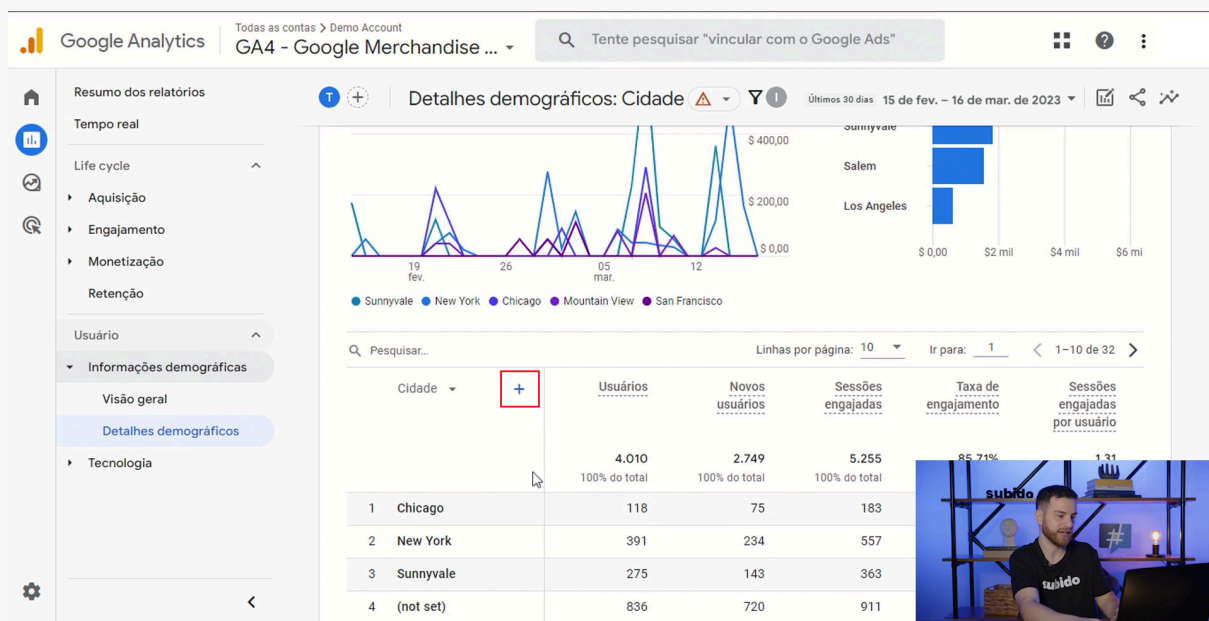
Google Analytics

Todas as contas > Demo Account

GA4 - Google Merchandise ...

Tente pesquisar "vincular com o Google Ads"

Resumo dos relatórios

Tempo real

Life cycle

Aquisição

Engajamento

Monetização

Retenção

Usuário

Informações demográficas

Visão geral

Detalhes demográficos

Tecnologia

T

Detalhes demográficos: Cidade

Últimos 30 dias 15 de fev. – 16 de mar. de 2023

$ 400,00

$ 200,00

$ 0,00

19 fev.

26

05 mar.

12

Sunnyvale

Salem

Los Angeles

$ 0,00

$2 mil

$4 mil

$6 mi

Sunnyvale New York Chicago Mountain View San Francisco

Pesquisar...

Linhas por página: 10

Ir para: 1

1–10 de 32

| | Cidade | Usuários | Novos usuários | Sessões engajadas | Taxa de engajamento | Sessões engajadas por usuário |
|---|---|---|---|---|---|---|
| | | 4.010 100% do total | 2.749 100% do total | 5.255 100% do total | 85,71% | 1,31 |
| 1 | Chicago | 118 | 75 | 183 | | |
| 2 | New York | 391 | 234 | 557 | | |
| 3 | Sunnyvale | 275 | 143 | 363 | | |
| 4 | (not set) | 836 | 720 | 911 | | |

subido

subido